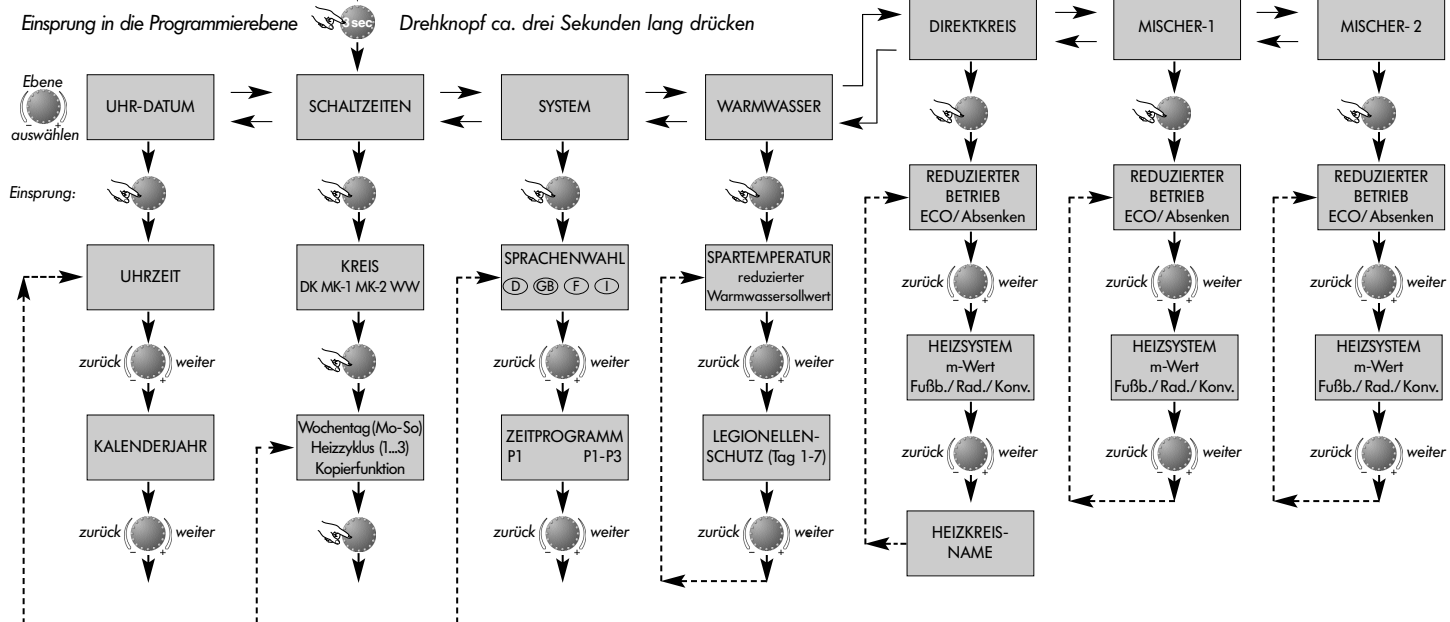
Einsprung in die Programmierebene sec Drehknopf ca. drei Sekunden lang drücken

Ebene auswählen

UHR-DATUM

SCHALTZEITEN

SYSTEM

WARMWASSER

DIREKTKREIS

MISCHER-1

MISCHER- 2

Einsprung:

UHRZEIT

zurück weiter

KALENDERJAHR

zurück weiter

KREIS
DK MK-1 MK-2 WW

Wochentag (Mo-So)
Heizzyklus (1...3)
Kopierfunktion

SPRACHENWAHL
D GB F I

zurück weiter

ZEITPROGRAMM
P1 P1-P3

zurück weiter

SPARTEMPERATUR
reduzierter
Warmwassersollwert

zurück weiter

LEGIONELLEN-
SCHUTZ (Tag 1-7)

zurück weiter

REDUZIERTER
BETRIEB
ECO/ Absenken

zurück weiter

HEIZSYSTEM
m-Wert
Fußb./ Rad./ Konv.

zurück weiter

HEIZKREIS-
NAME

REDUZIERTER
BETRIEB
ECO/ Absenken

zurück weiter

HEIZSYSTEM
m-Wert
Fußb./ Rad./ Konv.

zurück weiter

REDUZIERTER
BETRIEB
ECO/ Absenken

zurück weiter

HEIZSYSTEM
m-Wert
Fußb./ Rad./ Konv.

zurück weiter